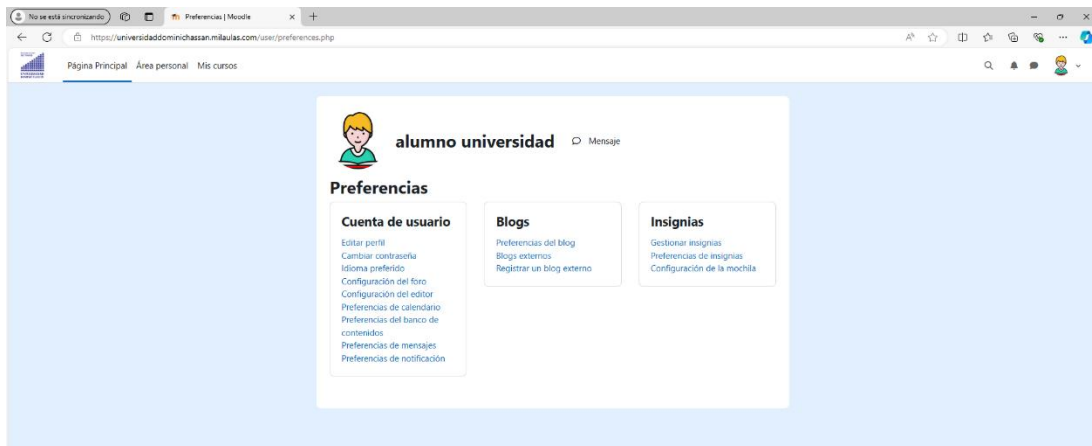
No se está sincronizando

Preferencias | Moodle

https://universidaddominichassan.milaulas.com/user/preferences.php

Página Principal Área personal Mis cursos

alumno universidad

Mensaje

Preferencias

Cuenta de usuario

Editar perfil
Cambiar contraseña
Idioma preferido
Configuración del foro
Configuración del editor
Preferencias de calendario
Preferencias del banco de contenidos
Preferencias de mensajes
Preferencias de notificación

Blogs

Preferencias del blog
Blogs externos
Registrar un blog externo

Insignias

Gestionar insignias
Preferencias de insignias
Configuración de la mochila